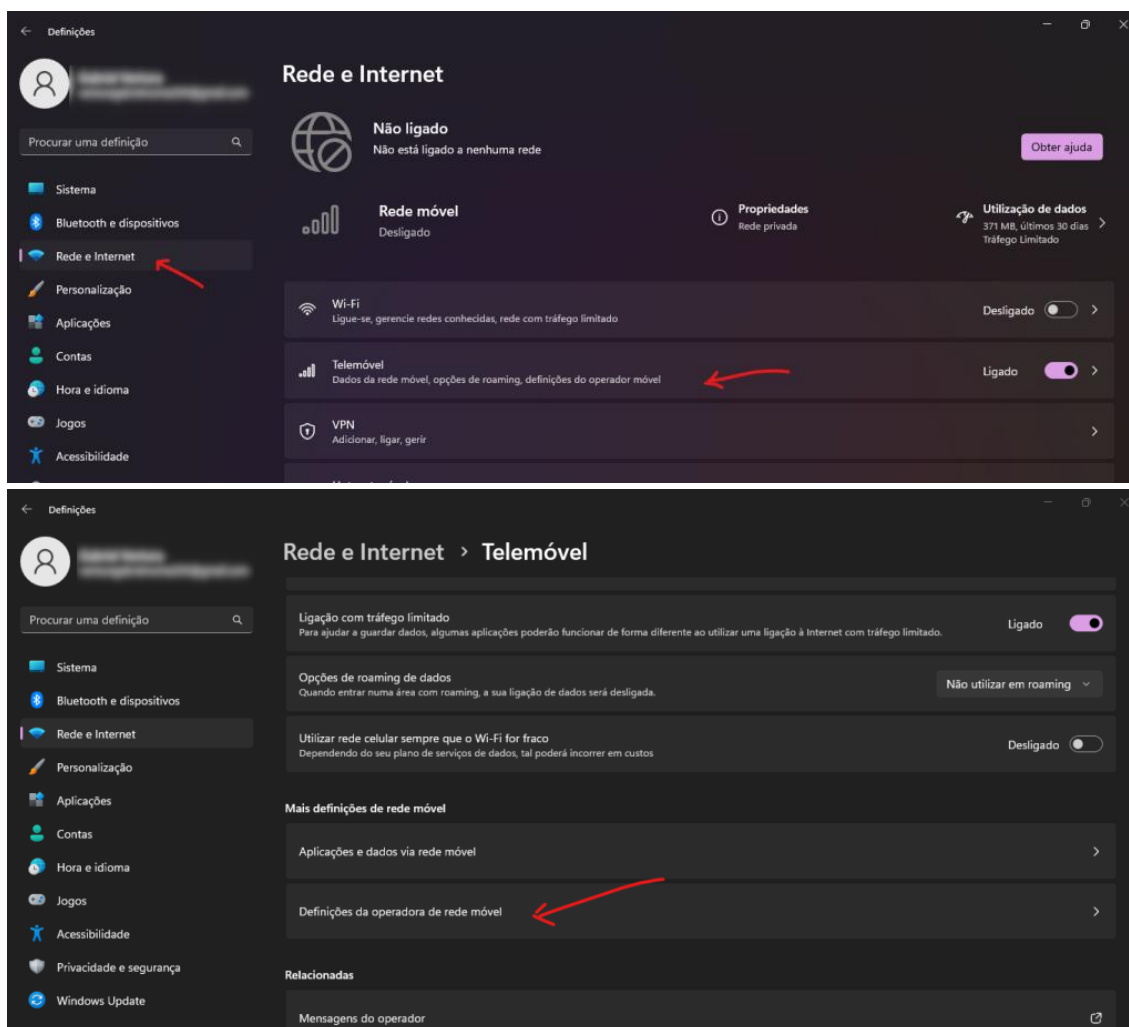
Definições

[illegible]

Procurar uma definição

Sistema
Bluetooth e dispositivos
Rede e Internet
Personalização
Aplicações
Contas
Hora e idioma
Jogos
Acessibilidade

Rede e Internet

Não ligado
Não está ligado a nenhuma rede

Obter ajuda

Rede móvel
Desligado

Propriedades
Rede privada

Utilização de dados
371 MB, últimos 30 dias
Tráfego Limitado

Wi-Fi
Ligue-se, gerencie redes conhecidas, rede com tráfego limitado
Desligado

Telemóvel
Dados da rede móvel, opções de roaming, definições do operador móvel
Ligado

VPN
Adicionar, ligar, gerir

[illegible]

Definições

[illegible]

Procurar uma definição

Sistema
Bluetooth e dispositivos
Rede e Internet
Personalização
Aplicações
Contas
Hora e idioma
Jogos
Acessibilidade
Privacidade e segurança
Windows Update

Rede e Internet › Telemóvel

Ligação com tráfego limitado
Para ajudar a guardar dados, algumas aplicações poderão funcionar de forma diferente ao utilizar uma ligação à Internet com tráfego limitado.
Ligado

Opções de roaming de dados
Quando entrar numa área com roaming, a sua ligação de dados será desligada.
Não utilizar em roaming

Utilizar rede celular sempre que o Wi-Fi for fraco
Dependendo do seu plano de serviços de dados, tal poderá incorrer em custos
Desligado

Mais definições de rede móvel

Aplicações e dados via rede móvel

Definições da operadora de rede móvel

Relacionadas

Mensagens do operador